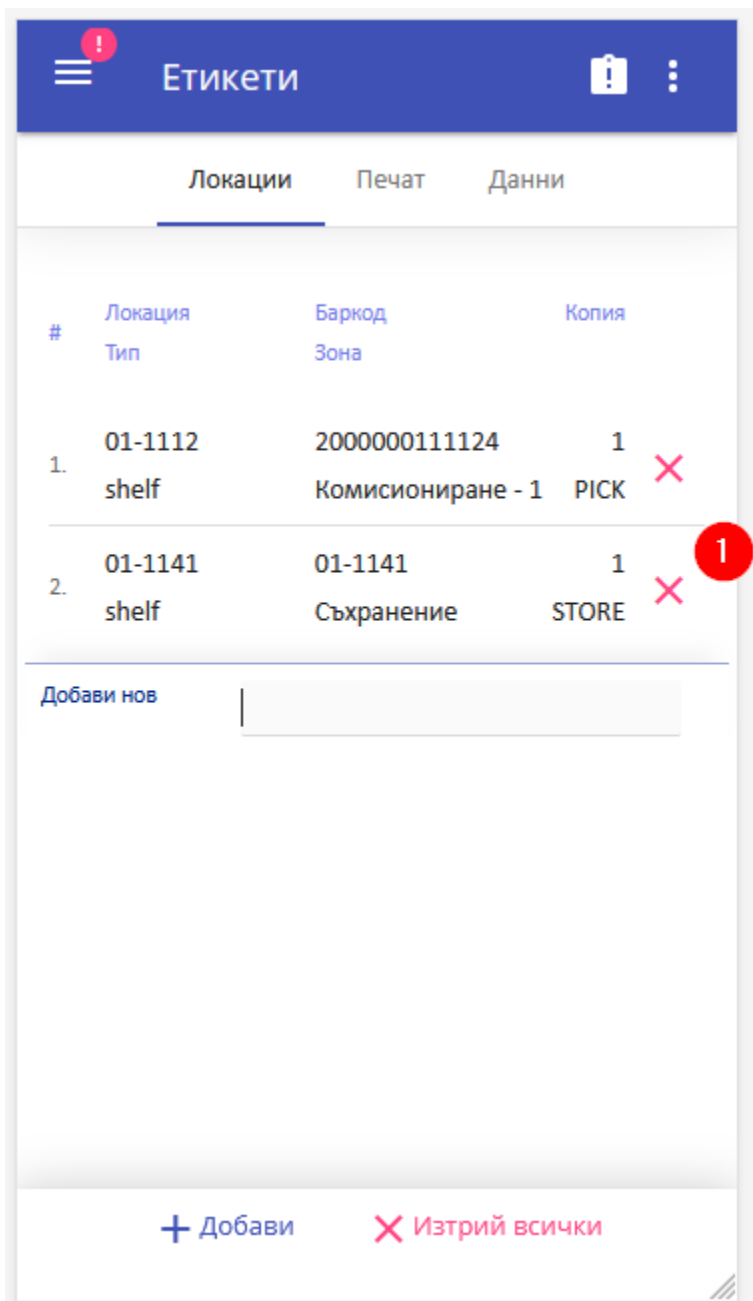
!
Етикети

Локации Печат Данни

| # | Локация Тип | Баркод Зона | Копия |
|---|---|---|---|
| 1. | 01-1112 shelf | 2000000111124 Комисиониране - 1 | 1 PICK |
| 2. | 01-1141 shelf | 01-1141 Съхранение | 1 STORE |

1

Добави нов

Добави Изтрий всички